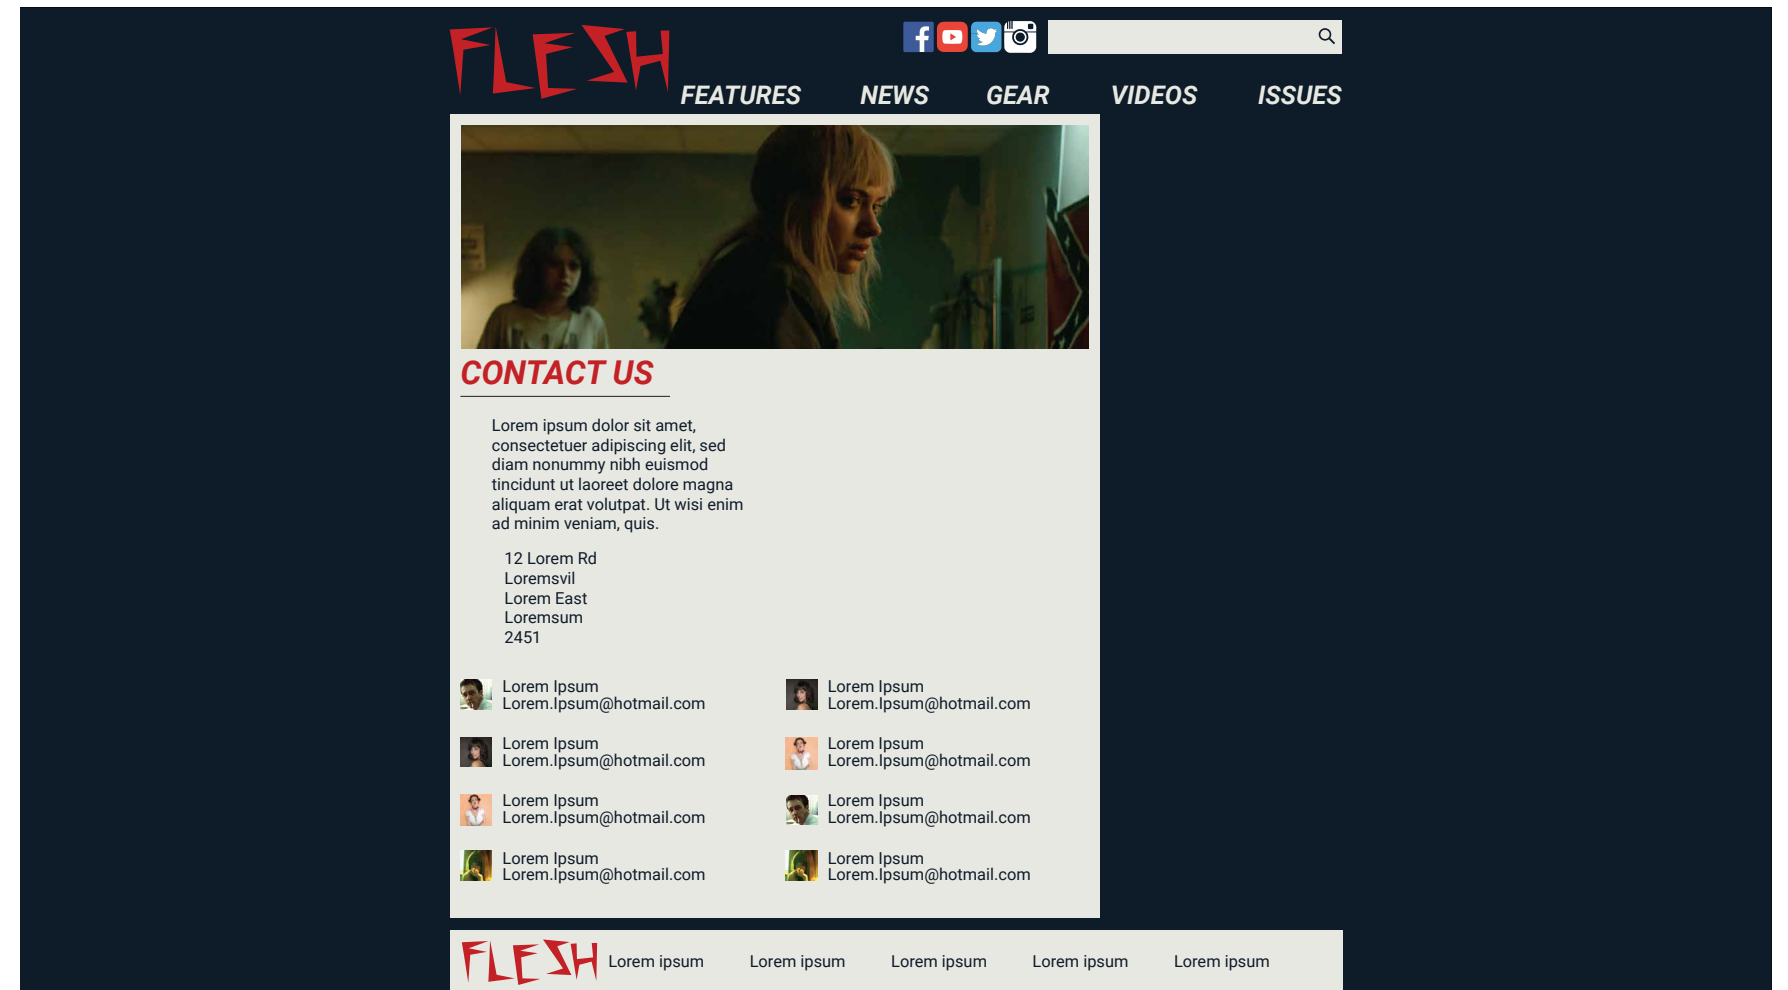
FLESH

FEATURES NEWS GEAR VIDEOS ISSUES

CONTACT US

Lorem ipsum dolor sit amet, consectetuer adipiscing elit, sed diam nonummy nibh euismod tincidunt ut laoreet dolore magna aliquam erat volutpat. Ut wisi enim ad minim veniam, quis.

12 Lorem Rd
Loremsvil
Lorem East
Loremsum
2451

Lorem Ipsum
Lorem.Ipsum@hotmail.com

Lorem Ipsum
Lorem.Ipsum@hotmail.com

Lorem Ipsum
Lorem.Ipsum@hotmail.com

Lorem Ipsum
Lorem.Ipsum@hotmail.com

Lorem Ipsum
Lorem.Ipsum@hotmail.com

Lorem Ipsum
Lorem.Ipsum@hotmail.com

Lorem Ipsum
Lorem.Ipsum@hotmail.com

Lorem Ipsum
Lorem.Ipsum@hotmail.com

FLESH Lorem ipsum Lorem ipsum Lorem ipsum Lorem ipsum Lorem ipsum